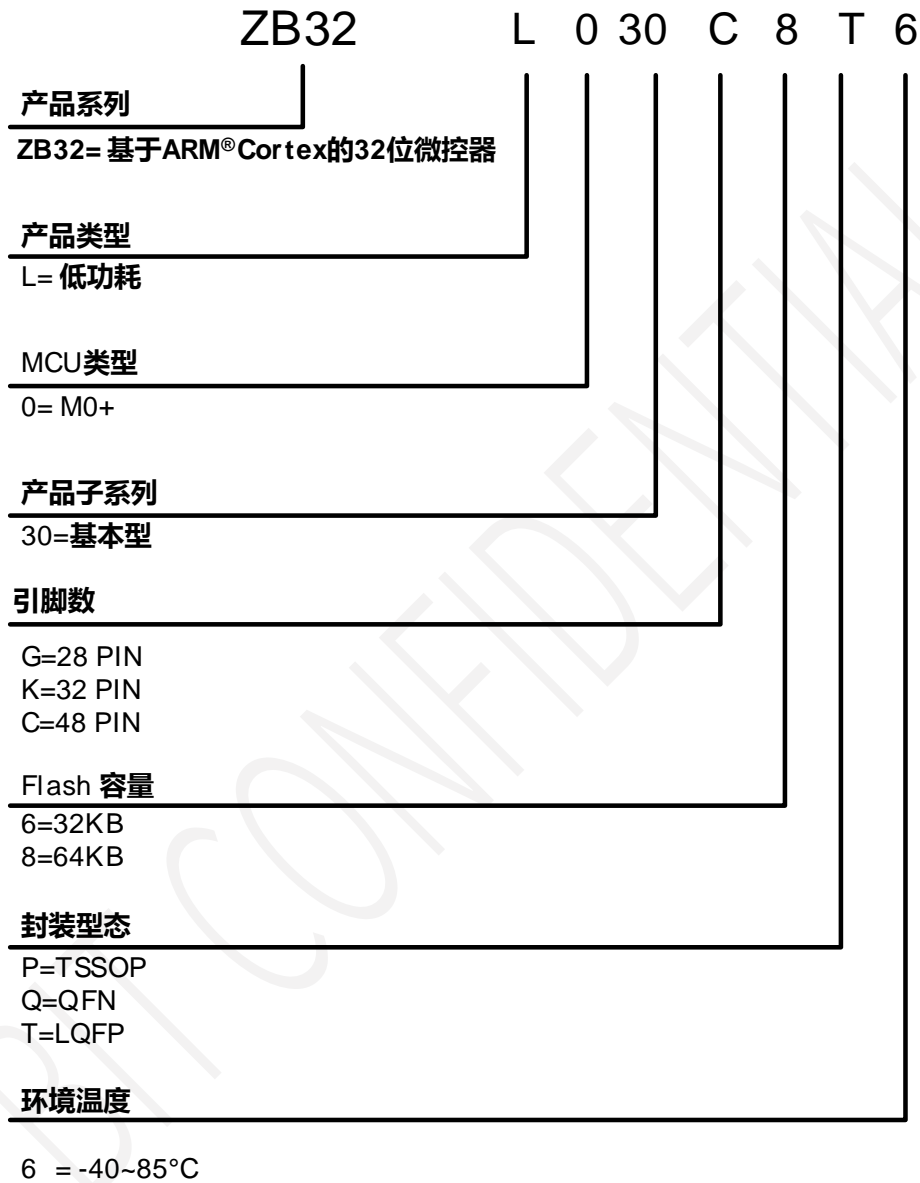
ZB32 L 0 30 C 8 T 6

产品系列

ZB32= 基于ARM®Cortex的32位微控器

产品类型

L= 低功耗

MCU类型

0= M0+

产品子系列

30=基本型

引脚数

G=28 PIN
K=32 PIN
C=48 PIN

Flash 容量

6=32KB
8=64KB

封装型态

P=TSSOP
Q=QFN
T=LQFP

环境温度

6 = -40~85°C

CONFIDENTIAL